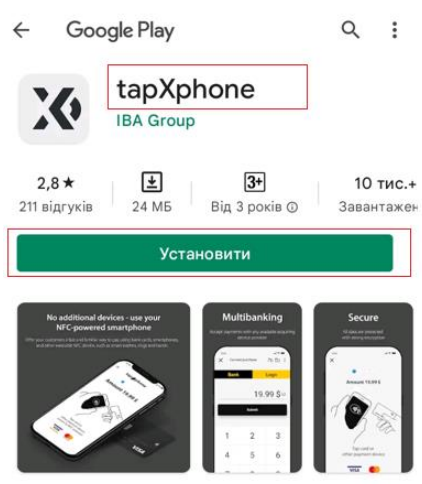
Google Play

tapXphone
IBA Group

2,8 ★
211 відгуків

24 МБ

3+
Від 3 років

10 тис.+
Завантажен

Установити

No additional devices - use your NFC-powered smartphone

Multibanking

Secure

Bank
Logo

19.99 $

Amount 19.99 $